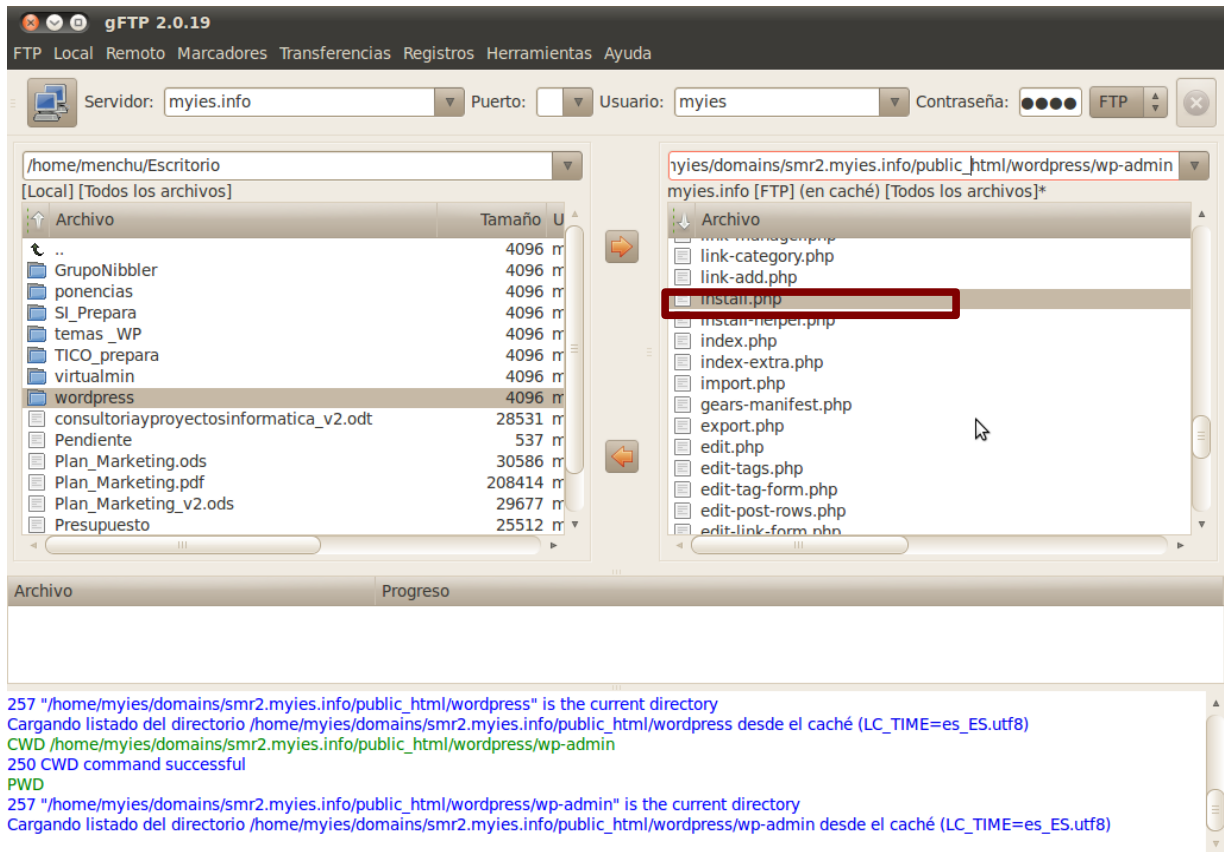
gFTP 2.0.19

FTP Local Remoto Marcadores Transferencias Registros Herramientas Ayuda

Servidor: myies.info Puerto: Usuario: myies Contraseña: ●●●● FTP

/home/menchu/Escritorio
[Local] [Todos los archivos]

| Archivo | Tamaño | U |
|---|---|---|
| .. | 4096 | m |
| GrupoNibbler | 4096 | m |
| ponencias | 4096 | m |
| SI_Prepara | 4096 | m |
| temas _WP | 4096 | m |
| TICO_prepara | 4096 | m |
| virtualmin | 4096 | m |
| wordpress | 4096 | m |
| consultoriayproyectosinformatica_v2.odt | 28531 | m |
| Pendiente | 537 | m |
| Plan_Marketing.ods | 30586 | m |
| Plan_Marketing.pdf | 208414 | m |
| Plan_Marketing_v2.ods | 29677 | m |
| Presupuesto | 25512 | m |

ıyies/domains/smr2.myies.info/public_html/wordpress/wp-admin
myies.info [FTP] (en caché) [Todos los archivos]*

| Archivo |
|---|
| link-manager.php |
| link-category.php |
| link-add.php |
| install.php |
| install-helper.php |
| index.php |
| index-extra.php |
| import.php |
| gears-manifest.php |
| export.php |
| edit.php |
| edit-tags.php |
| edit-tag-form.php |
| edit-post-rows.php |
| edit-link-form.php |

| Archivo | Progreso |
|---|---|

257 "/home/myies/domains/smr2.myies.info/public_html/wordpress" is the current directory
Cargando listado del directorio /home/myies/domains/smr2.myies.info/public_html/wordpress desde el caché (LC_TIME=es_ES.utf8)
CWD /home/myies/domains/smr2.myies.info/public_html/wordpress/wp-admin
250 CWD command successful
PWD
257 "/home/myies/domains/smr2.myies.info/public_html/wordpress/wp-admin" is the current directory
Cargando listado del directorio /home/myies/domains/smr2.myies.info/public_html/wordpress/wp-admin desde el caché (LC_TIME=es_ES.utf8)